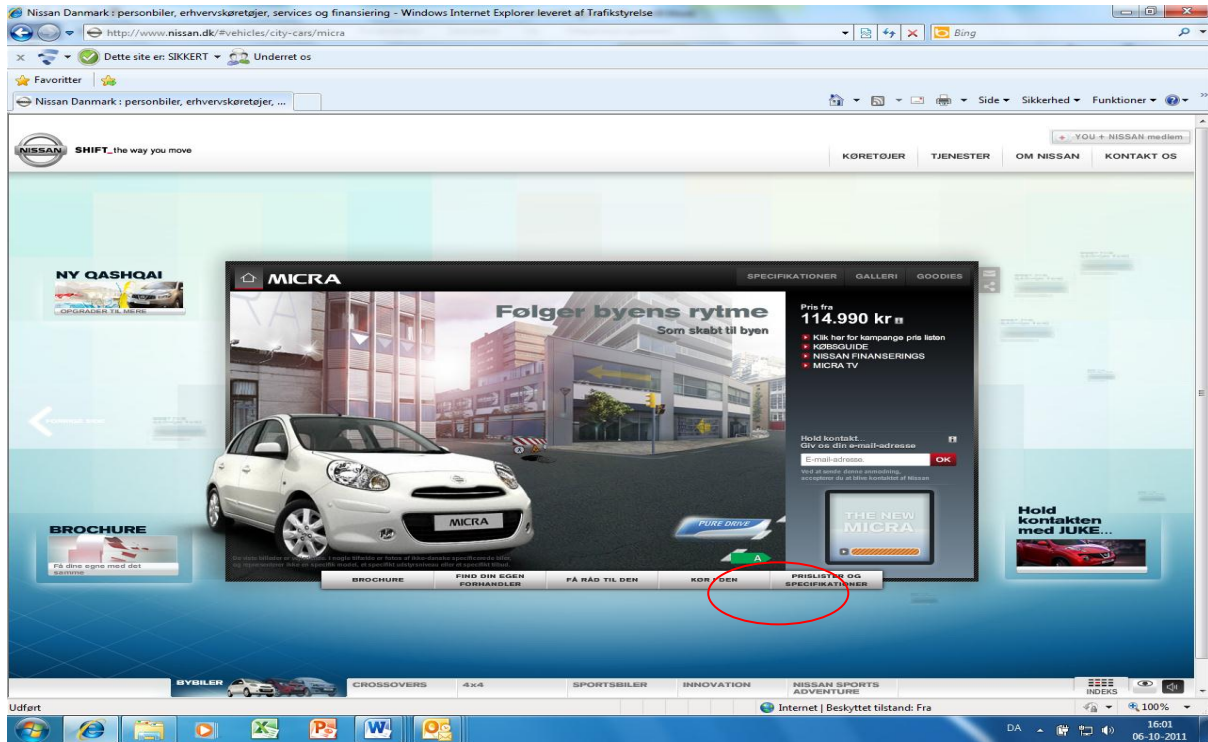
Nissan Danmark : personbiler, erhvervskøretøjer, services og finansiering - Windows Internet Explorer leveret af Trafikstyrelse

http://www.nissan.dk/#vehicles/city-cars/micra

Bing

Dette site er: SIKKERT

Underret os

Favoritter

Nissan Danmark : personbiler, erhvervskøretøjer, ...

Side ▾ Sikkerhed ▾ Funktioner ▾

+ YOU + NISSAN medlem

NISSAN SHIFT_the way you move

KØRETØJER TJENESTER OM NISSAN KONTAKT OS

NY QASHQAI

OPGRADER TIL MERE

MICRA

SPECIFIKATIONER GALLERI GOODIES

Følger byens rytme

Som skabt til byen

Pris fra

114.990 kr

Klik her for kampagne pris listen

KØBSGUIDE

NISSAN FINANSERINGS

MICRA TV

Hold kontakt...

Giv os din e-mail-adresse

E-mail-adresse.

OK

Ved at sende denne anmodning, accepterer du at blive kontaktet af Nissan

THE NEW MICRA

MICRA

PURE DRIVE

A

BROCHURE

Få dine egne med det samme

Hold kontakten med JUKE...

BROCHURE

FIND DIN EGEN FORHANDLER

FÅ RÅD TIL DEN

KØR I DEN

PRISLISTER OG SPECIFIKATIONER

BYBILER CROSSOVERS 4x4 SPORTSBILER INNOVATION NISSAN SPORTS ADVENTURE

INDEKS

Udført

Internet | Beskyttet tilstand: Fra

100%

DA

16:01

06-10-2011